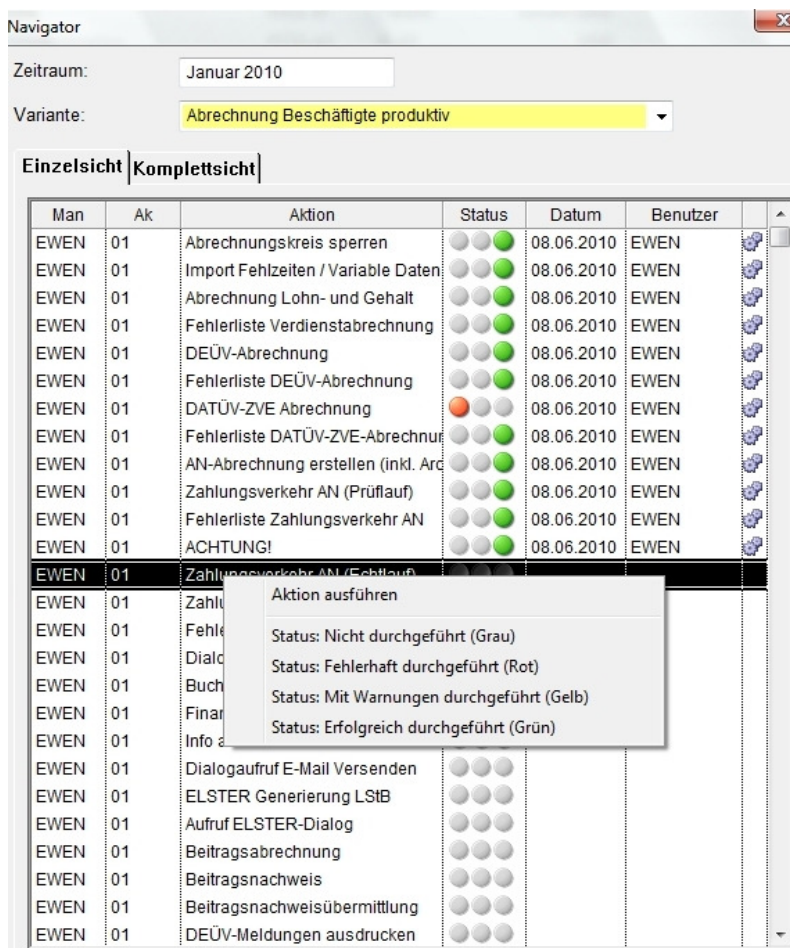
Navigator

Zeitraum: Januar 2010

Variante: Abrechnung Beschäftigte produktiv

Einzelsicht | Komplettsicht

| Man | Ak | Aktion | Status | Datum | Benutzer |
|---|---|---|---|---|---|
| EWEN | 01 | Abrechnungskreis sperren | | 08.06.2010 | EWEN |
| EWEN | 01 | Import Fehlzeiten / Variable Daten | | 08.06.2010 | EWEN |
| EWEN | 01 | Abrechnung Lohn- und Gehalt | | 08.06.2010 | EWEN |
| EWEN | 01 | Fehlerliste Verdienstabrechnung | | 08.06.2010 | EWEN |
| EWEN | 01 | DEÜV-Abrechnung | | 08.06.2010 | EWEN |
| EWEN | 01 | Fehlerliste DEÜV-Abrechnung | | 08.06.2010 | EWEN |
| EWEN | 01 | DATÜV-ZVE Abrechnung | | 08.06.2010 | EWEN |
| EWEN | 01 | Fehlerliste DATÜV-ZVE-Abrechnur | | 08.06.2010 | EWEN |
| EWEN | 01 | AN-Abrechnung erstellen (inkl. Arc | | 08.06.2010 | EWEN |
| EWEN | 01 | Zahlungsverkehr AN (Prüflauf) | | 08.06.2010 | EWEN |
| EWEN | 01 | Fehlerliste Zahlungsverkehr AN | | 08.06.2010 | EWEN |
| EWEN | 01 | ACHTUNG! | | 08.06.2010 | EWEN |
| EWEN | 01 | Zahlungsverkehr AN (Echtlauf) | | | |
| EWEN | 01 | Zahlu | | | |
| EWEN | 01 | Fehle | | | |
| EWEN | 01 | Dialo | | | |
| EWEN | 01 | Buch | | | |
| EWEN | 01 | Finar | | | |
| EWEN | 01 | Info a | | | |
| EWEN | 01 | Dialogaufruf E-Mail Versenden | | | |
| EWEN | 01 | ELSTER Generierung LStB | | | |
| EWEN | 01 | Aufruf ELSTER-Dialog | | | |
| EWEN | 01 | Beitragsabrechnung | | | |
| EWEN | 01 | Beitragsnachweis | | | |
| EWEN | 01 | Beitragsnachweisübermittlung | | | |
| EWEN | 01 | DEÜV-Meldungen ausdrucken | | | |

Aktion ausführen
Status: Nicht durchgeführt (Grau)
Status: Fehlerhaft durchgeführt (Rot)
Status: Mit Warnungen durchgeführt (Gelb)
Status: Erfolgreich durchgeführt (Grün)